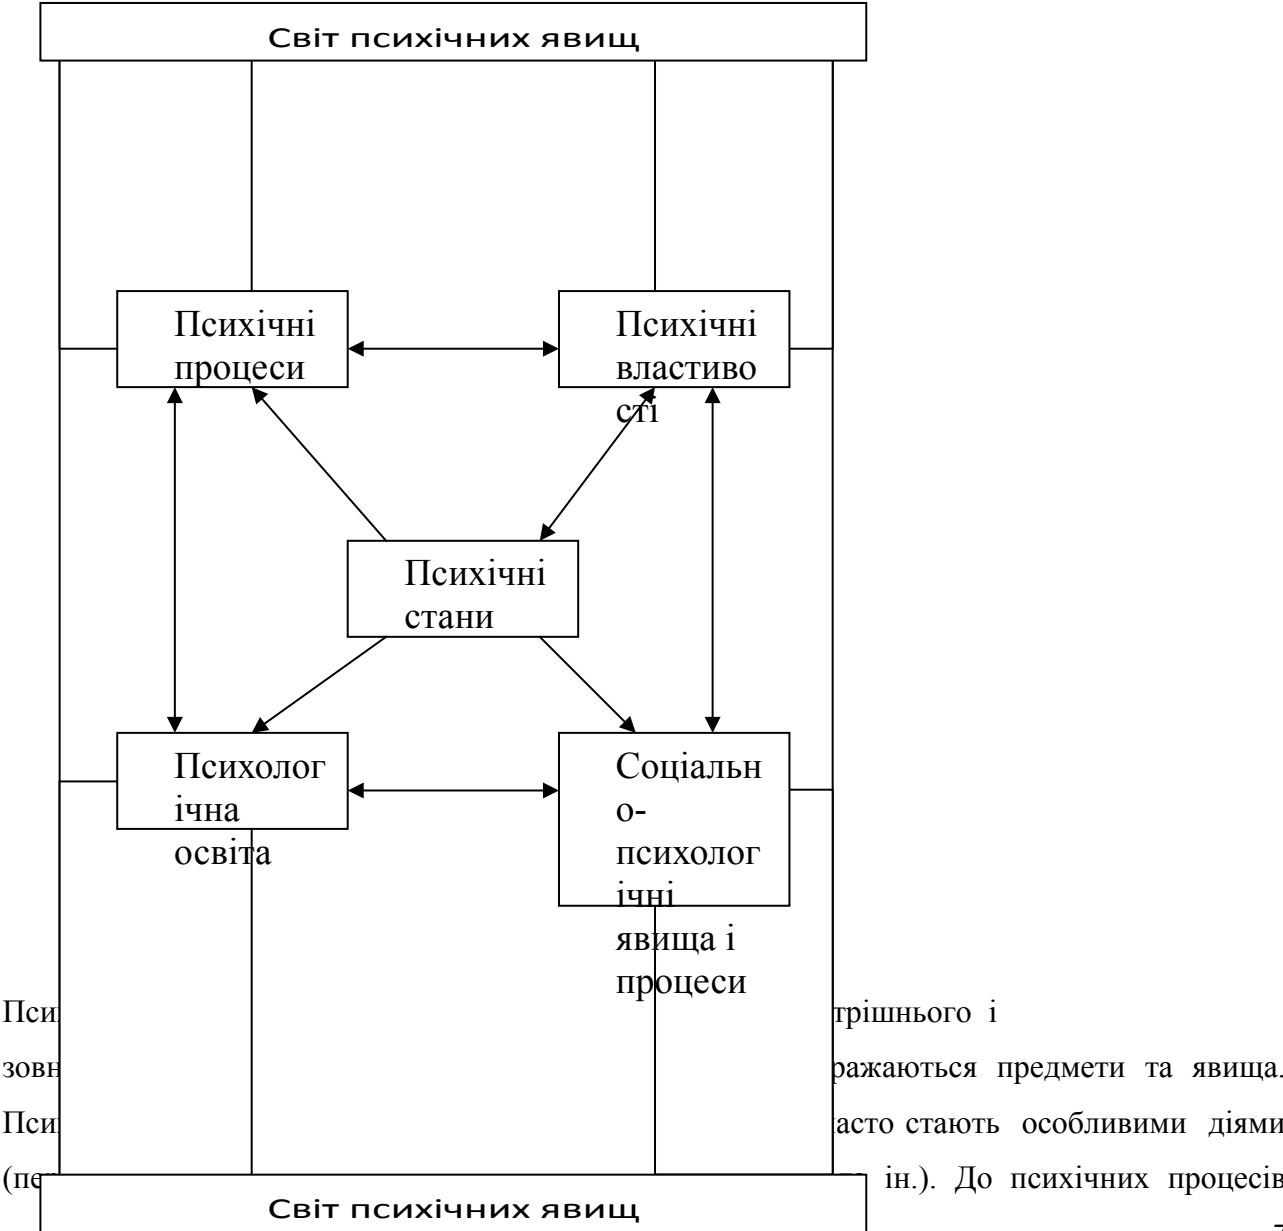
Світ психічних явищ

Психічні процеси

Психічні властивості

Психічні стани

Психологічна освіта

Соціально-психологічні явища і процеси

Світ психічних явищ

Псих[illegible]трішнього і зовн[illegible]ражаються предмети та явища. Псих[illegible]асто стають особливими діями (пе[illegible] ін.). До психічних процесів